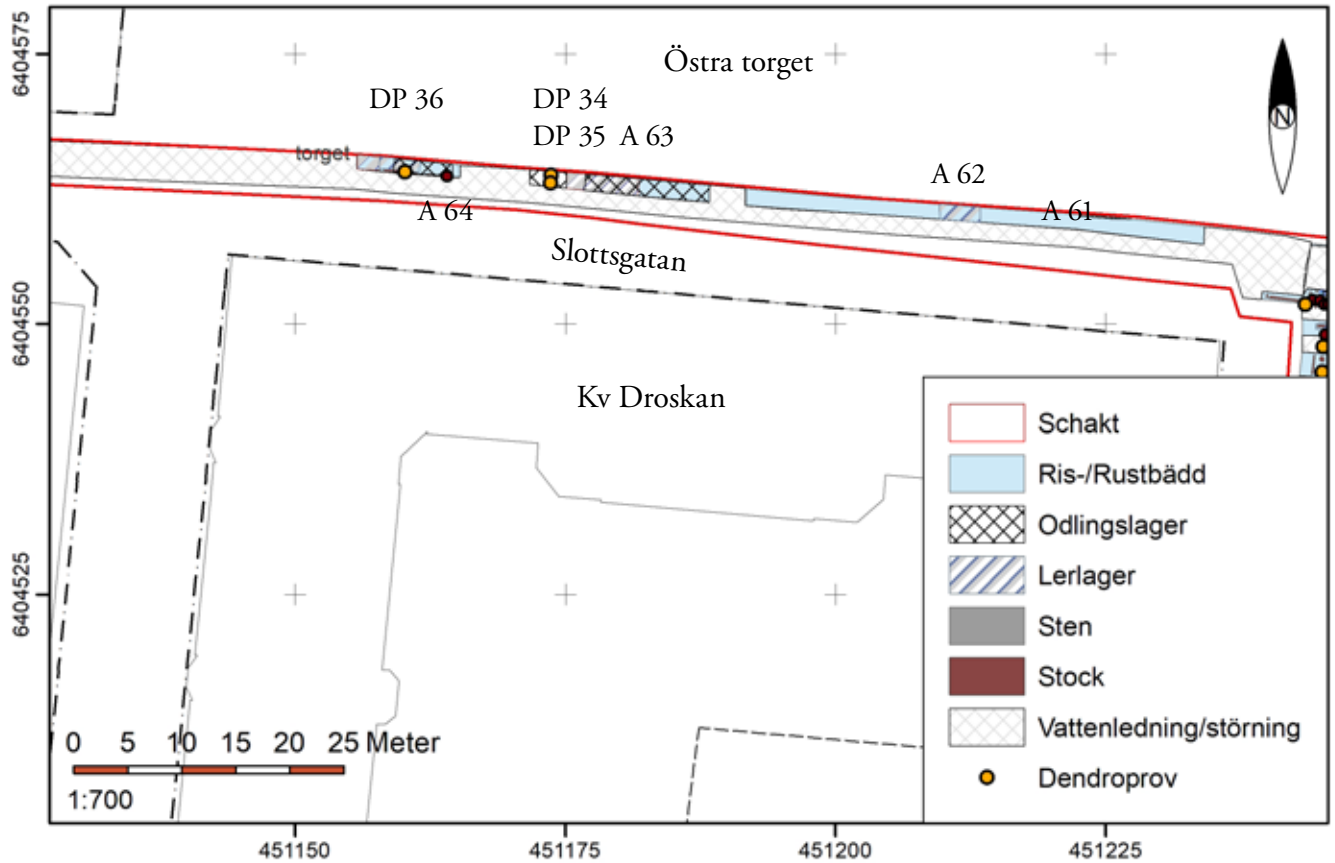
6404575

Östra torget

DP 36

DP 34

DP 35 A 63

torget

A 62

A 64

A 61

Slottsgatan

6404550

Kv Droskan

Schakt

Ris-/Rustbädd

Odlingslager

Lerlager

Sten

Stock

Vattenledning/störning

Dendroprov

6404525

0 5 10 15 20 25 Meter

1:700

451150

451175

451200

451225